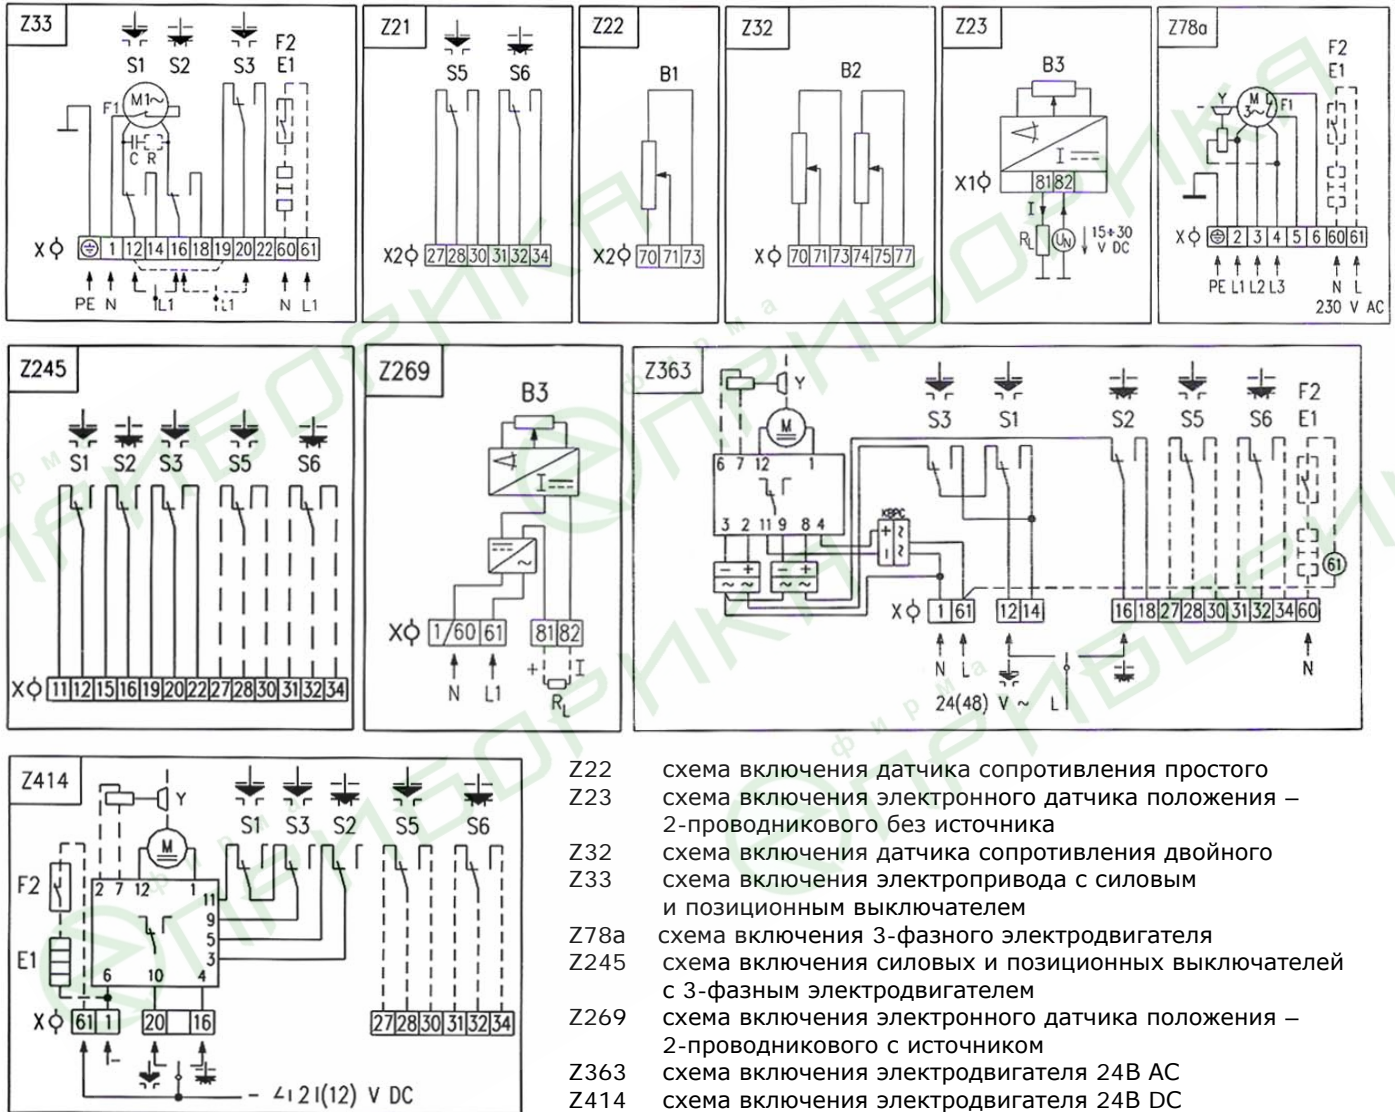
Z33
S1 S2 S3 F2 E1
F1 M1~
C R
X 1 12 14 16 18 19 20 22 60 61
PE N L1 L1 N L1

Z21
S5 S6
X2 27 28 30 31 32 34

Z22
B1
X2 70 71 73

Z32
B2
X 70 71 73 74 75 77

Z23
B3
X1 81 82
I
$R_L$ $U_N$ 15÷30 V DC

Z78a
F2 E1
Y M F1
X 2 3 4 5 6 60 61
PE L1 L2 L3 N L
230 V AC

Z245
S1 S2 S3 S5 S6
X 11 12 15 16 19 20 22 27 28 30 31 32 34

Z269
B3
X 1/60 61 81 82
N L1 $R_L$

Z363
Y M S3 S1 S2 S5 S6 F2 E1
6 7 12 1
3 2 11 9 8 4
KBPC
61
X 1 61 12 14 16 18 27 28 30 31 32 34 60
N L N
24(48) V ~ L

Z414
Y M S1 S3 S2 S5 S6
F2 2 7 12 1 11 9 5 3
E1 6 10 4
X 61 1 20 16 27 28 30 31 32 34
– 4121(12) V DC

Z22 схема включения датчика сопротивления простого
Z23 схема включения электронного датчика положения – 2-проводникового без источника
Z32 схема включения датчика сопротивления двойного
Z33 схема включения электропривода с силовым и позиционным выключателем
Z78a схема включения 3-фазного электродвигателя
Z245 схема включения силовых и позиционных выключателей с 3-фазным электродвигателем
Z269 схема включения электронного датчика положения – 2-проводникового с источником
Z363 схема включения электродвигателя 24В AC
Z414 схема включения электродвигателя 24В DC